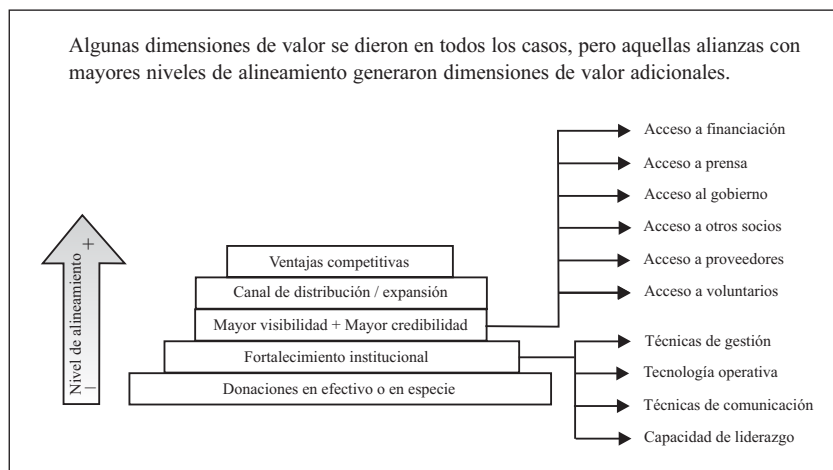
Algunas dimensiones de valor se dieron en todos los casos, pero aquellas alianzas con mayores niveles de alineamiento generaron dimensiones de valor adicionales.

Nivel de alineamiento
+
–

Ventajas competitivas
Canal de distribución / expansión
Mayor visibilidad + Mayor credibilidad
Fortalecimiento institucional
Donaciones en efectivo o en especie

Acceso a financiación
Acceso a prensa
Acceso al gobierno
Acceso a otros socios
Acceso a proveedores
Acceso a voluntarios

Técnicas de gestión
Tecnología operativa
Técnicas de comunicación
Capacidad de liderazgo